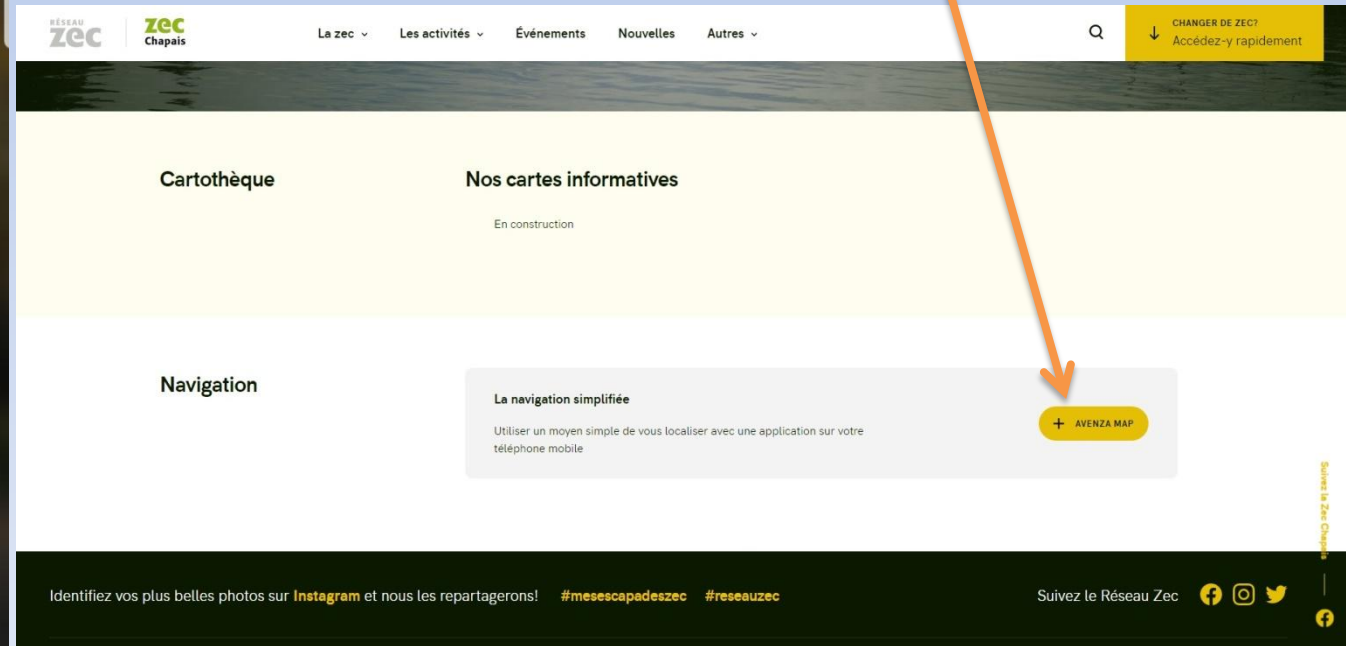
RÉSEAU ZEC
ZEC Chapais

La zec
Les activités
Événements
Nouvelles
Autres

CHANGER DE ZEC?
Accédez-y rapidement

Cartothèque

Nos cartes informatives

En construction

Navigation

La navigation simplifiée

Utiliser un moyen simple de vous localiser avec une application sur votre téléphone mobile

AVENZA MAP

Suivez la Zec Chapais

Identifiez vos plus belles photos sur Instagram et nous les repartagerons! #mesescapadeszec #reseauzec

Suivez le Réseau Zec